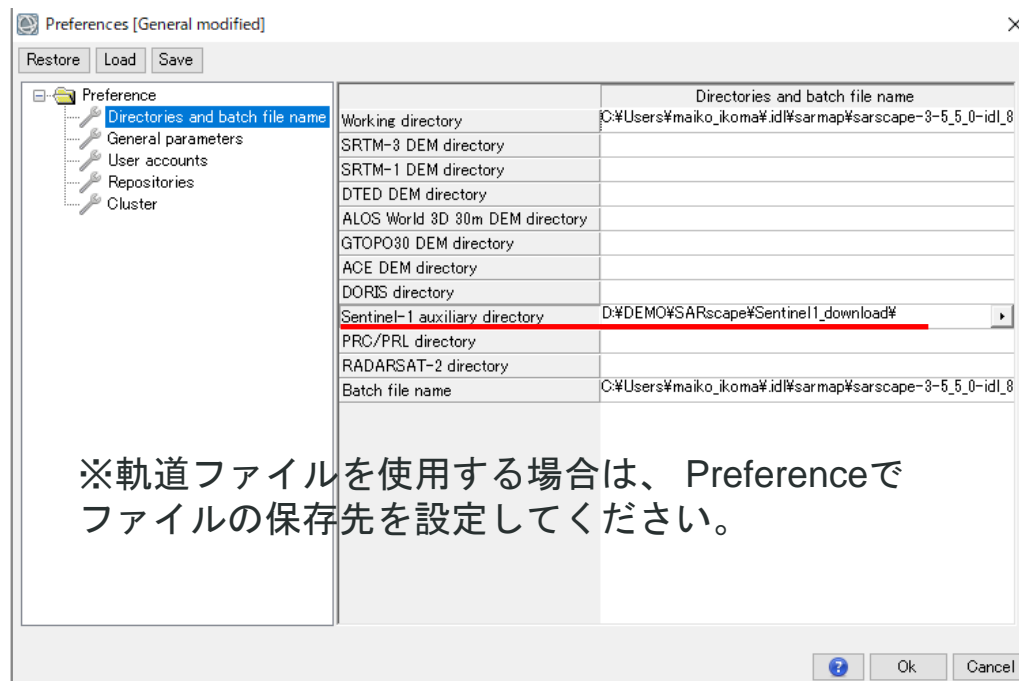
Preferences [General modified]

Restore Load Save

Preference
Directories and batch file name
General parameters
User accounts
Repositories
Cluster

| | Directories and batch file name |
|---|---|
| Working directory | C:¥Users¥maiko_ikoma¥.idl¥sarmap¥sarscape-3-5_5_0-idl_8 |
| SRTM-3 DEM directory | |
| SRTM-1 DEM directory | |
| DTED DEM directory | |
| ALOS World 3D 30m DEM directory | |
| GTOPO30 DEM directory | |
| ACE DEM directory | |
| DORIS directory | |
| Sentinel-1 auxiliary directory | D:¥DEMO¥SARscape¥Sentinel1_download¥ |
| PRC/PRL directory | |
| RADARSAT-2 directory | |
| Batch file name | C:¥Users¥maiko_ikoma¥.idl¥sarmap¥sarscape-3-5_5_0-idl_8 |

※軌道ファイルを使用する場合は、 Preferenceでファイルの保存先を設定してください。

Ok Cancel